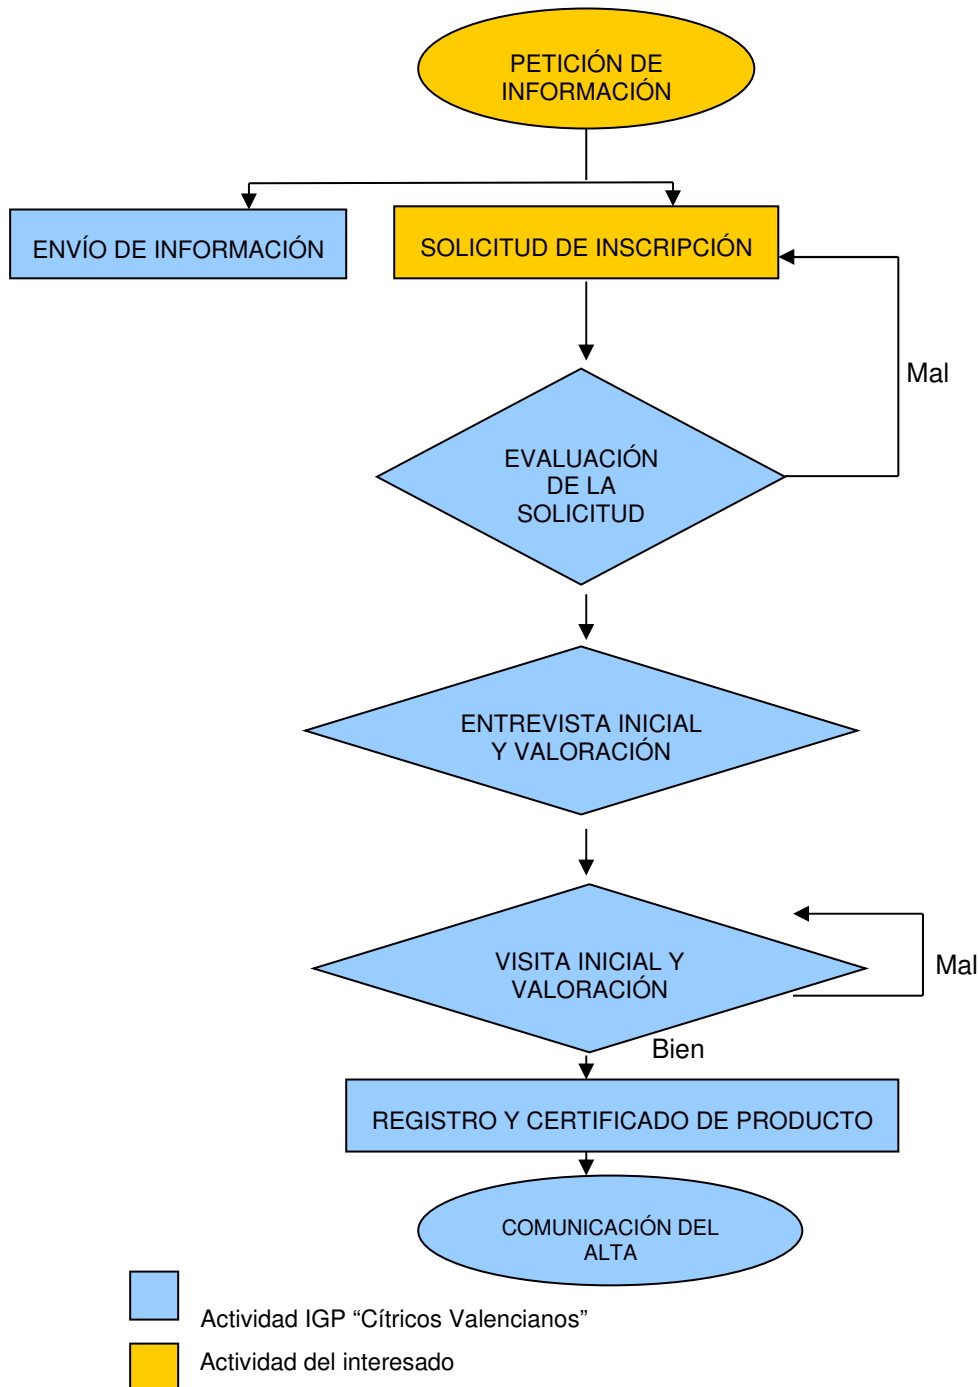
PETICIÓN DE INFORMACIÓN

ENVÍO DE INFORMACIÓN

SOLICITUD DE INSCRIPCIÓN

Mal

EVALUACIÓN DE LA SOLICITUD

ENTREVISTA INICIAL Y VALORACIÓN

VISITA INICIAL Y VALORACIÓN

Mal

Bien

REGISTRO Y CERTIFICADO DE PRODUCTO

COMUNICACIÓN DEL ALTA

Actividad IGP “Cítricos Valencianos”

Actividad del interesado